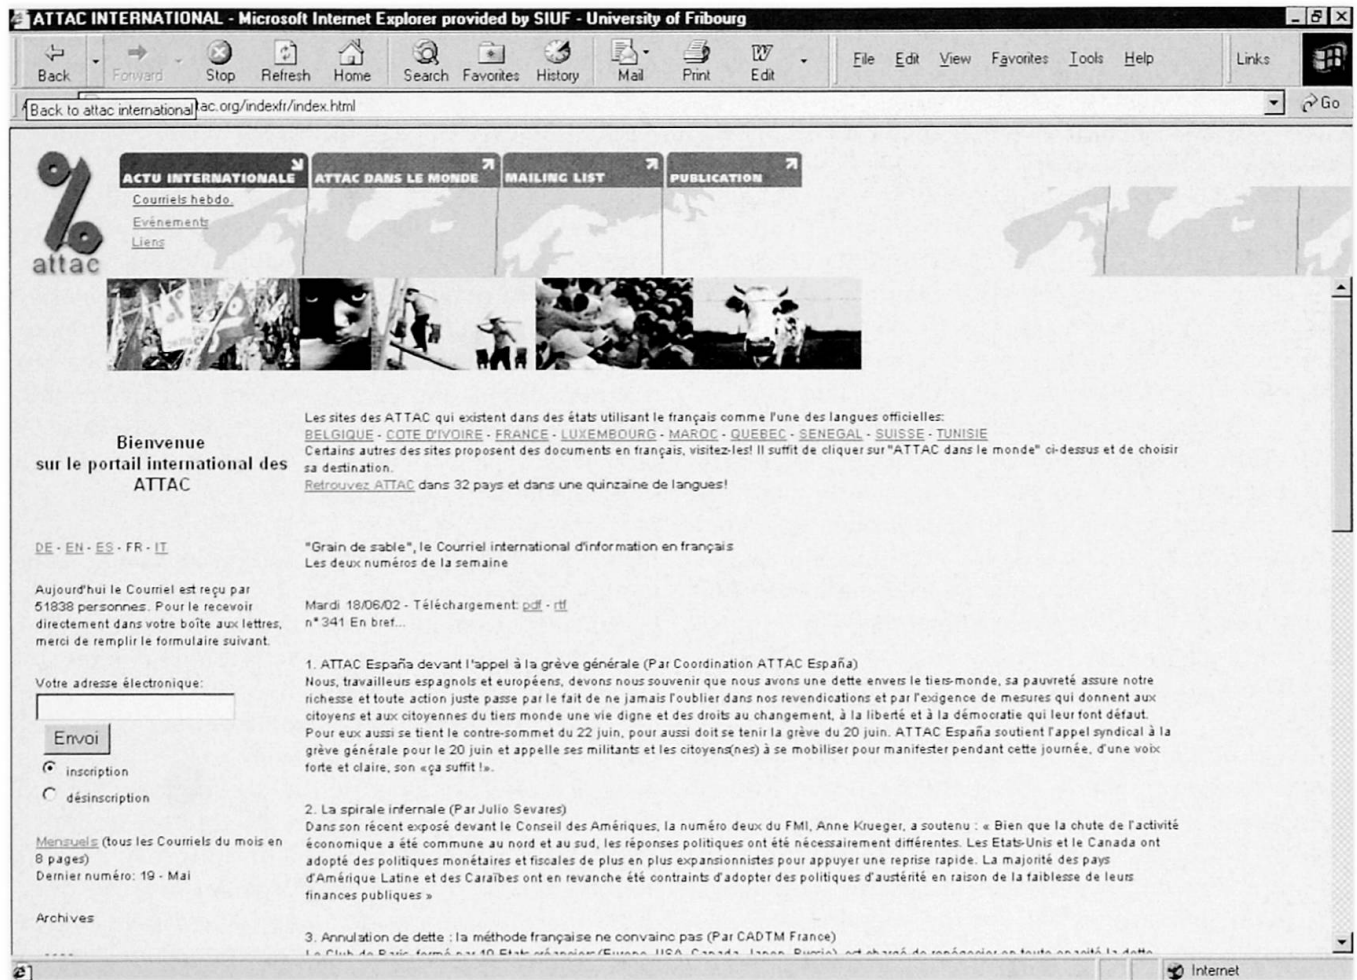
ATTAC INTERNATIONAL - Microsoft Internet Explorer provided by SIUF - University of Fribourg

Back Forward Stop Refresh Home Search Favorites History Mail Print Edit

File Edit View Favorites Tools Help

Links

Back to attac international ac.org/indexfr/index.html

Go

attac

ACTU INTERNATIONALE
Courriels hebdo.
Evénements
Liens

ATTAC DANS LE MONDE

MAILING LIST

PUBLICATION

Bienvenue sur le portail international des ATTAC

DE - EN - ES - FR - IT

Aujourd'hui le Courriel est reçu par 51838 personnes. Pour le recevoir directement dans votre boîte aux lettres, merci de remplir le formulaire suivant.

Votre adresse électronique:

Envoi

inscription

désinscription

Menzuels (tous les Courriels du mois en 8 pages)
Dernier numéro: 19 - Mai

Archives

Les sites des ATTAC qui existent dans des états utilisant le français comme l'une des langues officielles:
BELGIQUE - COTE D'IVOIRE - FRANCE - LUXEMBOURG - MAROC - QUEBEC - SENEGAL - SUISSE - TUNISIE
Certains autres des sites proposent des documents en français, visitez-les! Il suffit de cliquer sur "ATTAC dans le monde" ci-dessus et de choisir sa destination.
Retrouvez ATTAC dans 32 pays et dans une quinzaine de langues!

"Grain de sable", le Courriel international d'information en français
Les deux numéros de la semaine

Mardi 18/06/02 - Téléchargement: pdf - rtf
n° 341 En bref...

1. ATTAC España devant l'appel à la grève générale (Par Coordination ATTAC España)
Nous, travailleurs espagnols et européens, devons nous souvenir que nous avons une dette envers le tiers-monde, sa pauvreté assure notre richesse et toute action juste passe par le fait de ne jamais l'oublier dans nos revendications et par l'exigence de mesures qui donnent aux citoyens et aux citoyennes du tiers monde une vie digne et des droits au changement, à la liberté et à la démocratie qui leur font défaut. Pour eux aussi se tient le contre-sommet du 22 juin, pour aussi doit se tenir la grève du 20 juin. ATTAC España soutient l'appel syndical à la grève générale pour le 20 juin et appelle ses militants et les citoyens(nes) à se mobiliser pour manifester pendant cette journée, d'une voix forte et claire, son «ça suffit !».

2. La spirale infernale (Par Julio Sevares)
Dans son récent exposé devant le Conseil des Amériques, la numéro deux du FMI, Anne Krueger, a soutenu : « Bien que la chute de l'activité économique a été commune au nord et au sud, les réponses politiques ont été nécessairement différentes. Les Etats-Unis et le Canada ont adopté des politiques monétaires et fiscales de plus en plus expansionnistes pour appuyer une reprise rapide. La majorité des pays d'Amérique Latine et des Caraïbes ont en revanche été contraints d'adopter des politiques d'austérité en raison de la faiblesse de leurs finances publiques »

3. Annulation de dette : la méthode française ne convainc pas (Par CADTM France)
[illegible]

Internet